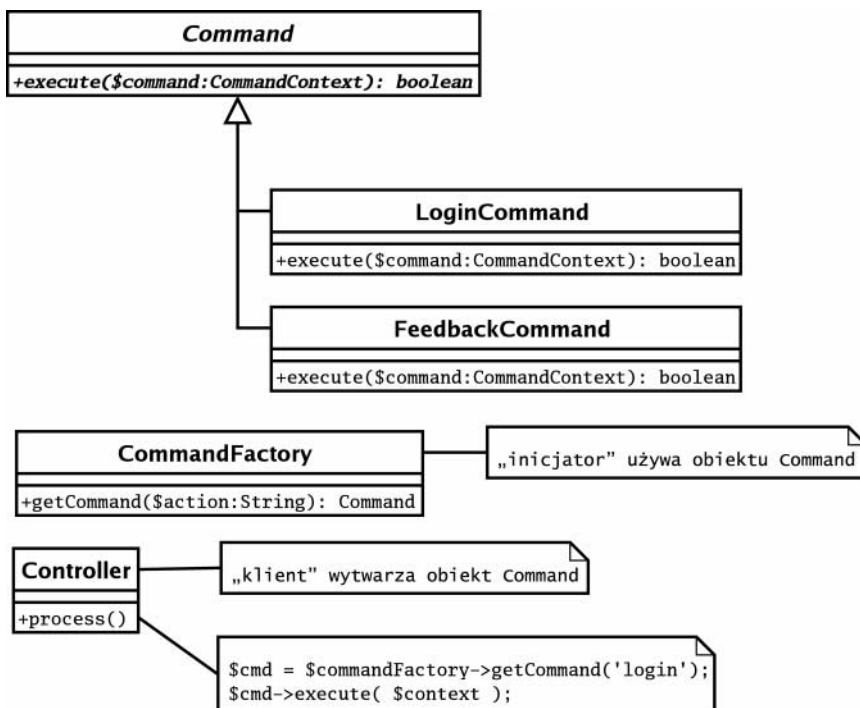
Command

+execute($command:CommandContext): boolean

LoginCommand

+execute($command:CommandContext): boolean

FeedbackCommand

+execute($command:CommandContext): boolean

CommandFactory

+getCommand($action:String): Command

„inicjator" używa obiektu Command

Controller

+process()

„klient" wytwarza obiekt Command

$cmd = $commandFactory->getCommand('login');
$cmd->execute( $context );